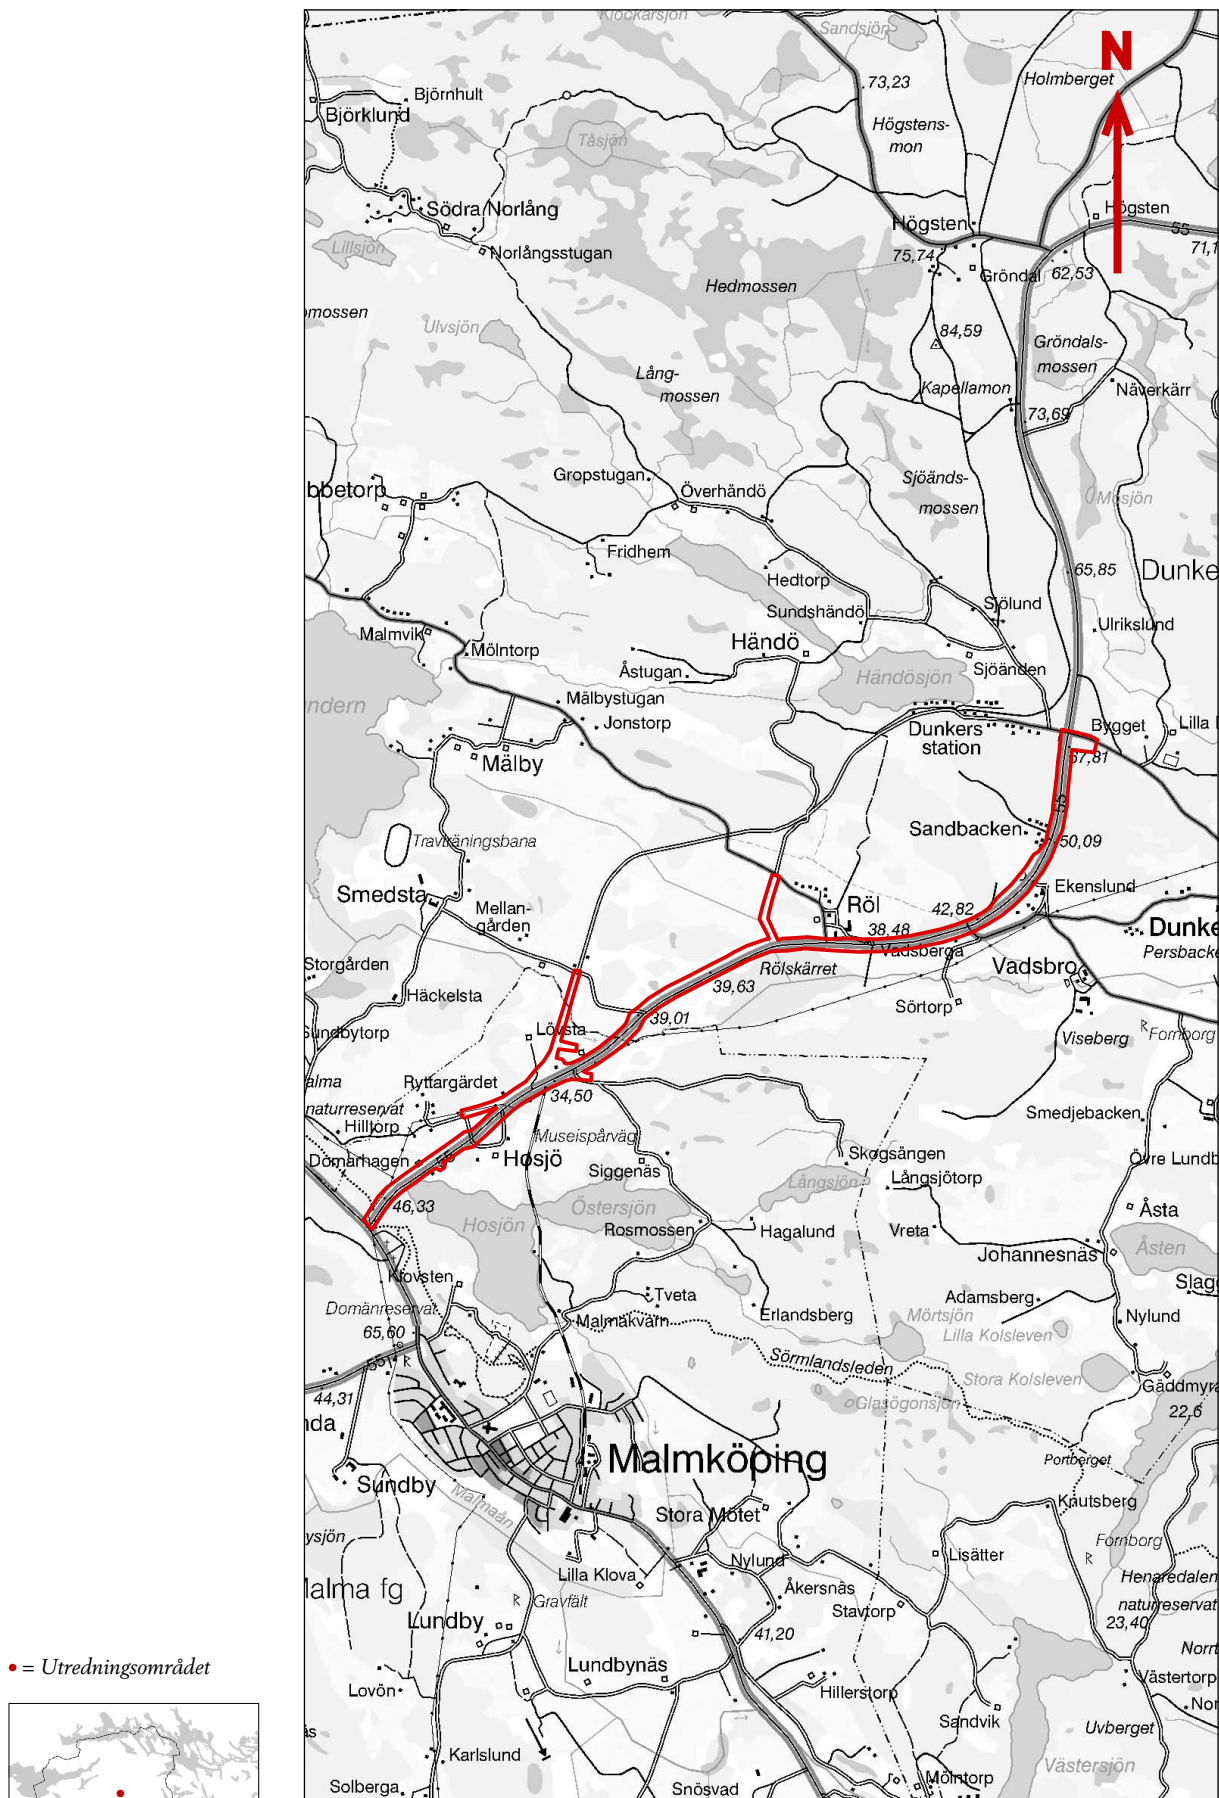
Klockarsjön
Sandsjön
73,23
Holmberget
N
Björkhult
Björklund
Tåsjön
Högstens-
mon
Södra Norlång
Högsten
Högsten
55
71,1
Lillsjön
Norlångsstugan
75,74
Gröndal
62,53
Hedmossen
mossen
Ulvsjön
84,59
Gröndals-
mossen
Lång-
mossen
Kapellamon
Näverkärr
73,69
Gropstugan
Överhändö
Sjöänds-
mossen
Mosjön
bbetorp
Fridhem
65,85
Dunke
Hedtorp
Sjölund
Sundshändö
Ulrikslund
Malmvik
Händö
Mölntorp
Händösjön
Sjöänden
Åstugan
ndern
Mälbystugan
Jonstorp
Dunkers
station
Bygget
Lilla
Mälby
57,81
Travträningsbana
Sandbacken
50,09
Smedsta
Ekenslund
Röl
42,82
Mellan-
gården
Dunke
38,48
Vadsberga
Persbacke
Storgården
Rölskärret
Vadsbro
39,63
Häckelsta
Sörtorp
39,01
Sundbytorp
Lövsta
Viseberg
Fornborg
alma
Ryttargärdet
naturreservat
34,50
Smedjebacken
Hilltorp
Museispårväg
Domarhagen
Hosjö
Skogsängen
Övre Lundb
Siggenäs
Långsjön
Långsjötorp
46,33
Östersjön
Åsta
Hosjön
Rosmossen
Hagalund
Vreta
Johannesnäs
Åsten
Klovsten
Slag
Tveta
Domänreservat
Adamsberg
Malmakvarn
Erlandsberg
Mörtsjön
Nylund
65,60
Lilla Kolsleven
Sörmlandsleden
Stora Kolsleven
Gäddmyra
44,31
Glasögonsjön
22,6
nda
Malmköping
Portberget
Sundby
Malmaån
Knutsberg
Stora Mötet
ysjön
Fornborg
Lisätter
Nylund
Henaredalen
Lilla Klova
Malma fg
Åkersnäs
naturreservat
Gravfält
Stavtorp
23,40
Lundby
41,20
Norr
Lundbynäs
Västertorp
Lovön
Hillerstorp
Nor
Sandvik
Uvberget
Karlslund
Västersjön
Mölntorp
Solberga
Snösvad
• = Utredningsområdet